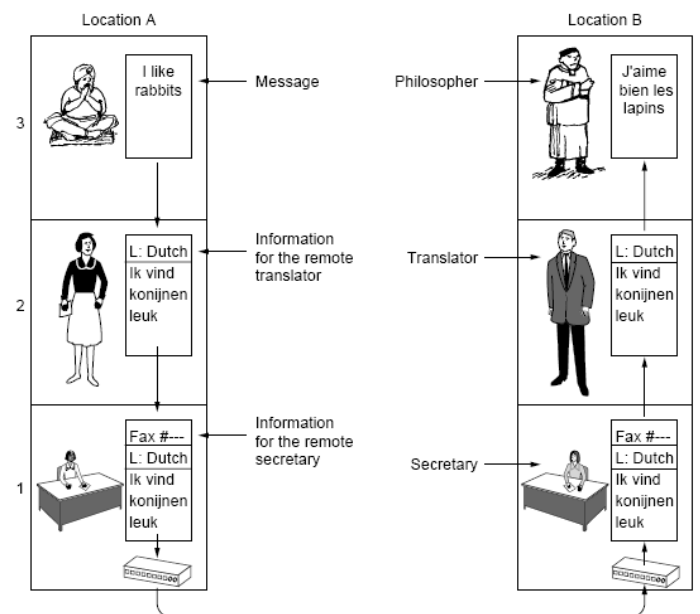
Location A

Location B

3

I like rabbits

Message

Philosopher

J'aime bien les lapins

2

L: Dutch
Ik vind konijnen leuk

Information for the remote translator

Translator

L: Dutch
Ik vind konijnen leuk

1

Fax #---
L: Dutch
Ik vind konijnen leuk

Information for the remote secretary

Secretary

Fax #---
L: Dutch
Ik vind konijnen leuk